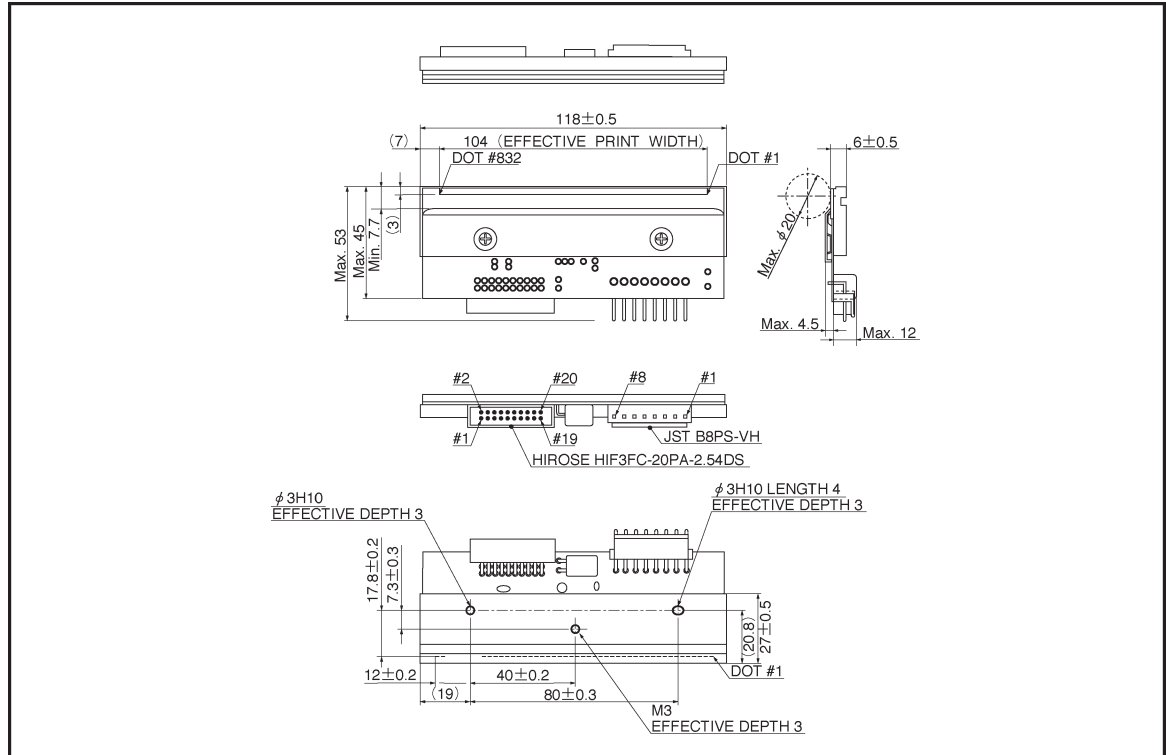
118±0.5
(7)
104 (EFFECTIVE PRINT WIDTH)
DOT #832
DOT #1
6±0.5
Max. 53
Max. 45
Min. 7.7
(3)
Max. $\phi$20
Max. 4.5
Max. 12

#2
#20
#8
#1
#1
#19
JST B8PS-VH
HIROSE HIF3FC-20PA-2.54DS

$\phi$3H10
EFFECTIVE DEPTH 3
$\phi$3H10 LENGTH 4
EFFECTIVE DEPTH 3
17.8±0.2
7.3±0.3
0
(20.8)
27±0.5
DOT #1
12±0.2
(19)
40±0.2
80±0.3
M3
EFFECTIVE DEPTH 3